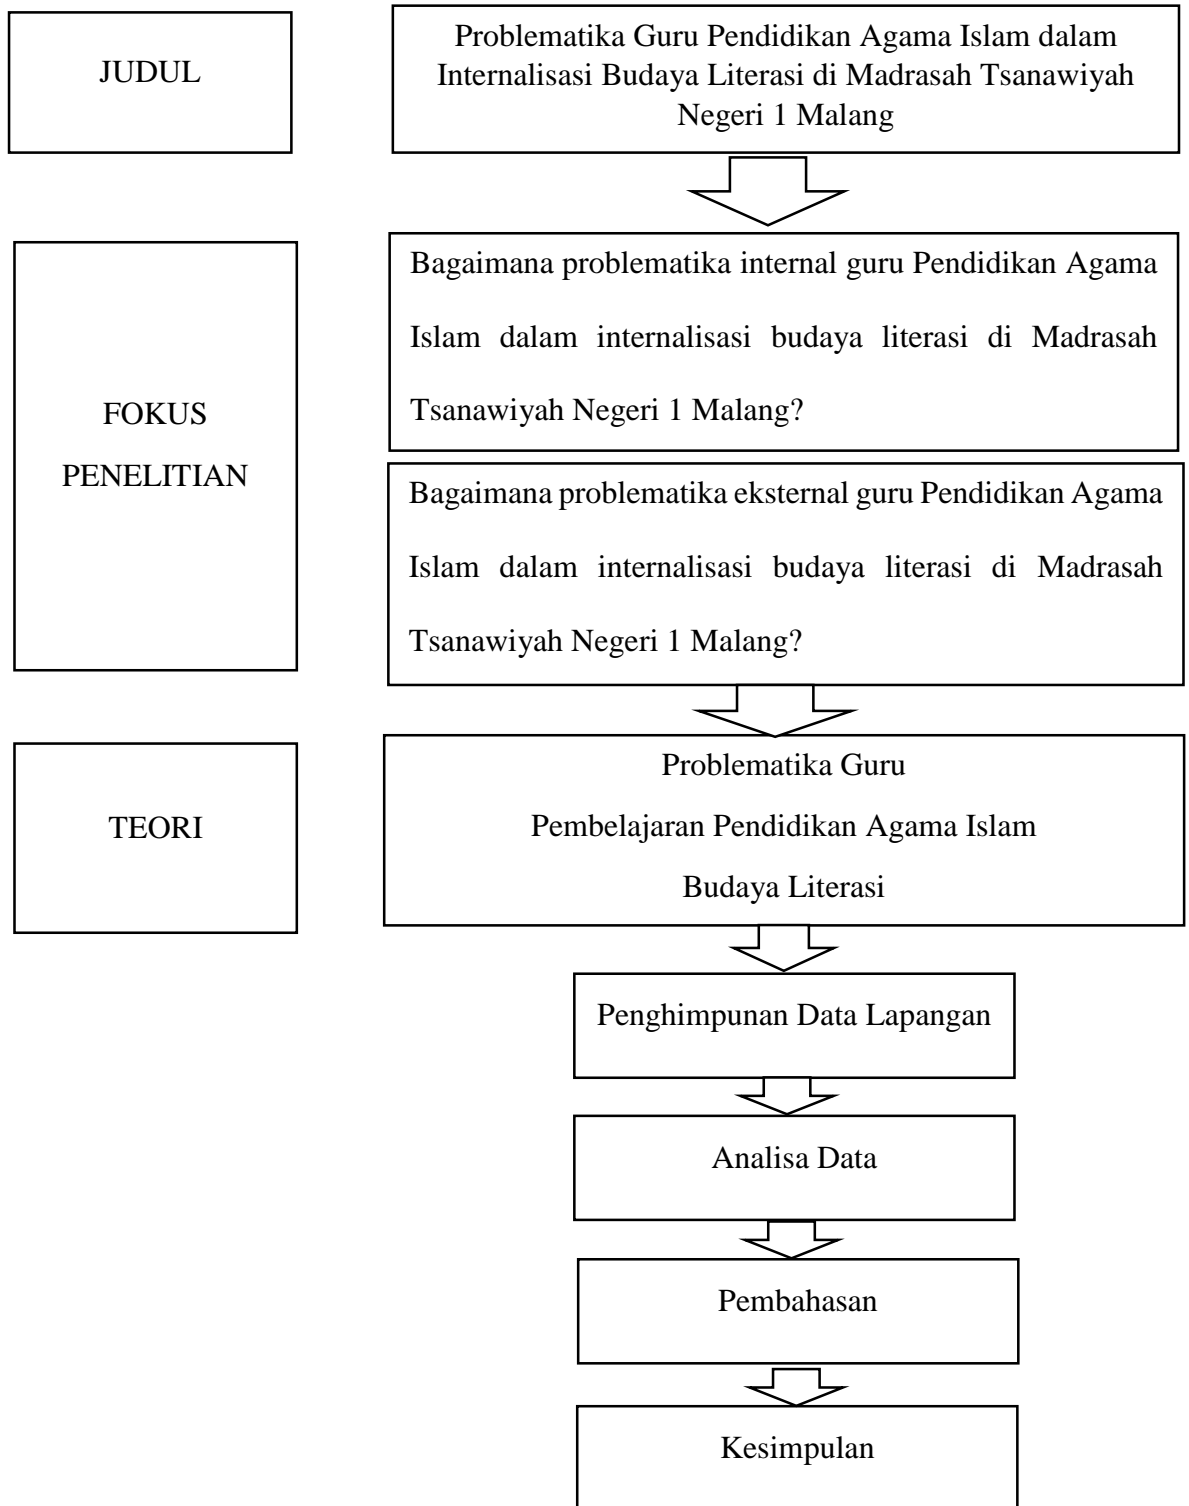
JUDUL

Problematika Guru Pendidikan Agama Islam dalam Internalisasi Budaya Literasi di Madrasah Tsanawiyah Negeri 1 Malang

FOKUS PENELITIAN

Bagaimana problematika internal guru Pendidikan Agama Islam dalam internalisasi budaya literasi di Madrasah Tsanawiyah Negeri 1 Malang?

Bagaimana problematika eksternal guru Pendidikan Agama Islam dalam internalisasi budaya literasi di Madrasah Tsanawiyah Negeri 1 Malang?

TEORI

Problematika Guru
Pembelajaran Pendidikan Agama Islam
Budaya Literasi

Penghimpunan Data Lapangan

Analisa Data

Pembahasan

Kesimpulan